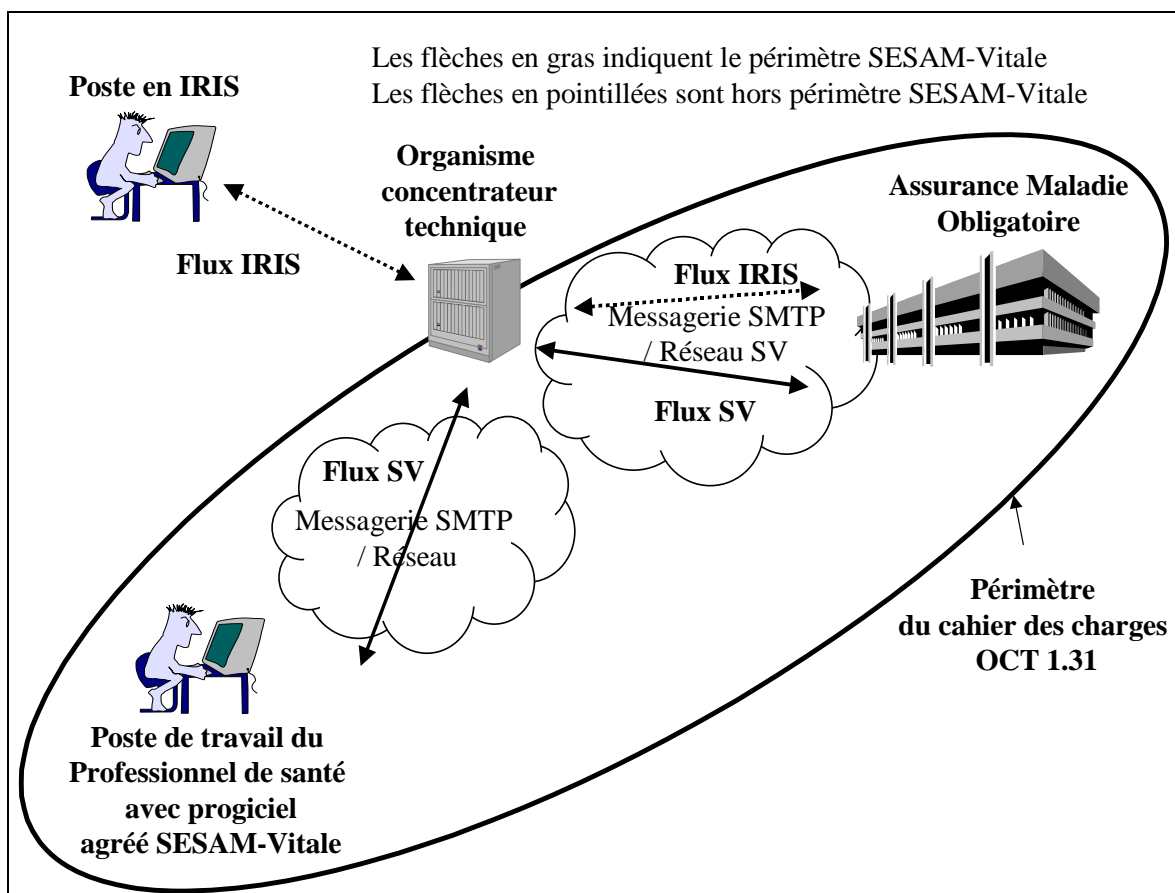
Les flèches en gras indiquent le périmètre SESAM-Vitale
Les flèches en pointillées sont hors périmètre SESAM-Vitale

Poste en IRIS

Organisme concentrateur technique

Assurance Maladie Obligatoire

Flux IRIS

Flux IRIS
Messagerie SMTP / Réseau SV

Flux SV

Flux SV
Messagerie SMTP / Réseau

Périmètre du cahier des charges OCT 1.31

Poste de travail du Professionnel de santé avec progiciel agréé SESAM-Vitale